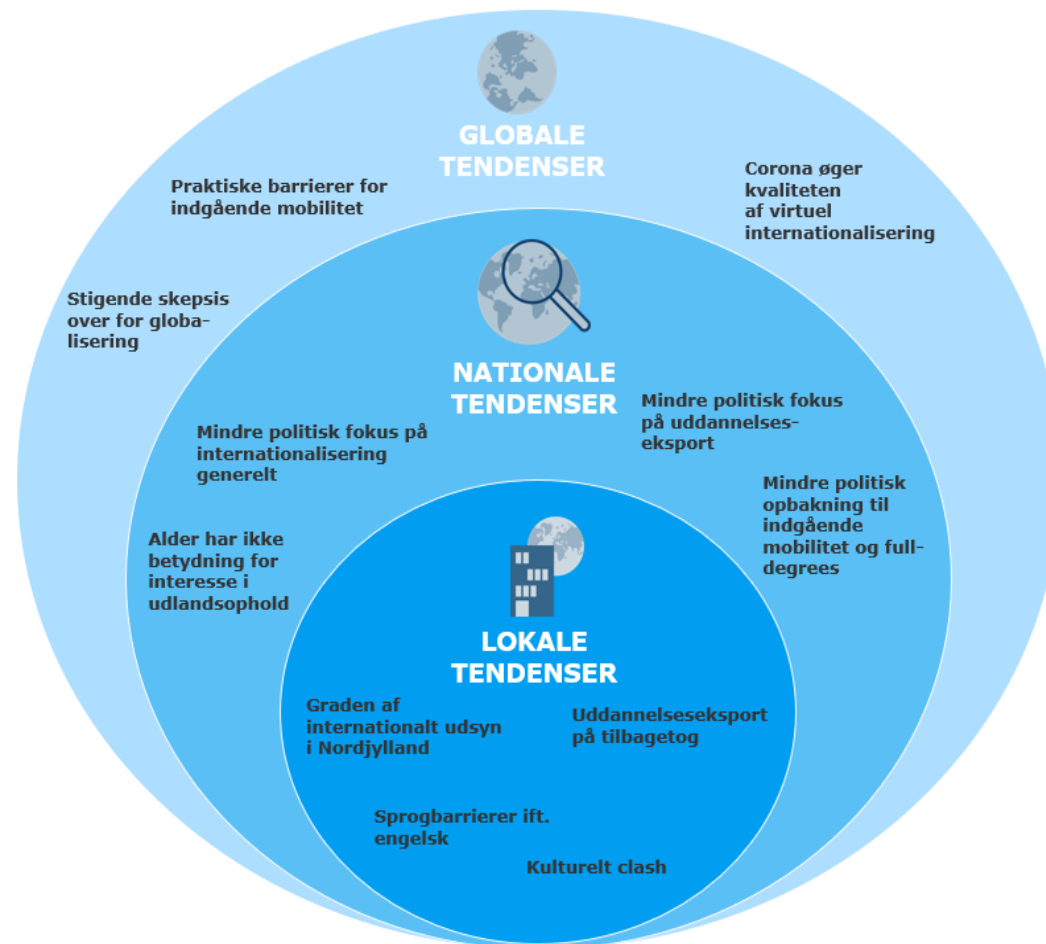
GLOBALE TENDENSER

Praktiske barrierer for indgående mobilitet

Corona øger kvaliteten af virtuel internationalisering

Stigende skepsis over for globalisering

NATIONALE TENDENSER

Mindre politisk fokus på internationalisering generelt

Mindre politisk fokus på uddannelseseksport

Mindre politisk opbakning til indgående mobilitet og full-degrees

Alder har ikke betydning for interesse i udlandsophold

LOKALE TENDENSER

Graden af internationalt udsyn i Nordjylland

Uddannelseseksport på tilbagetog

Sprogbarrierer ift. engelsk

Kulturelt clash